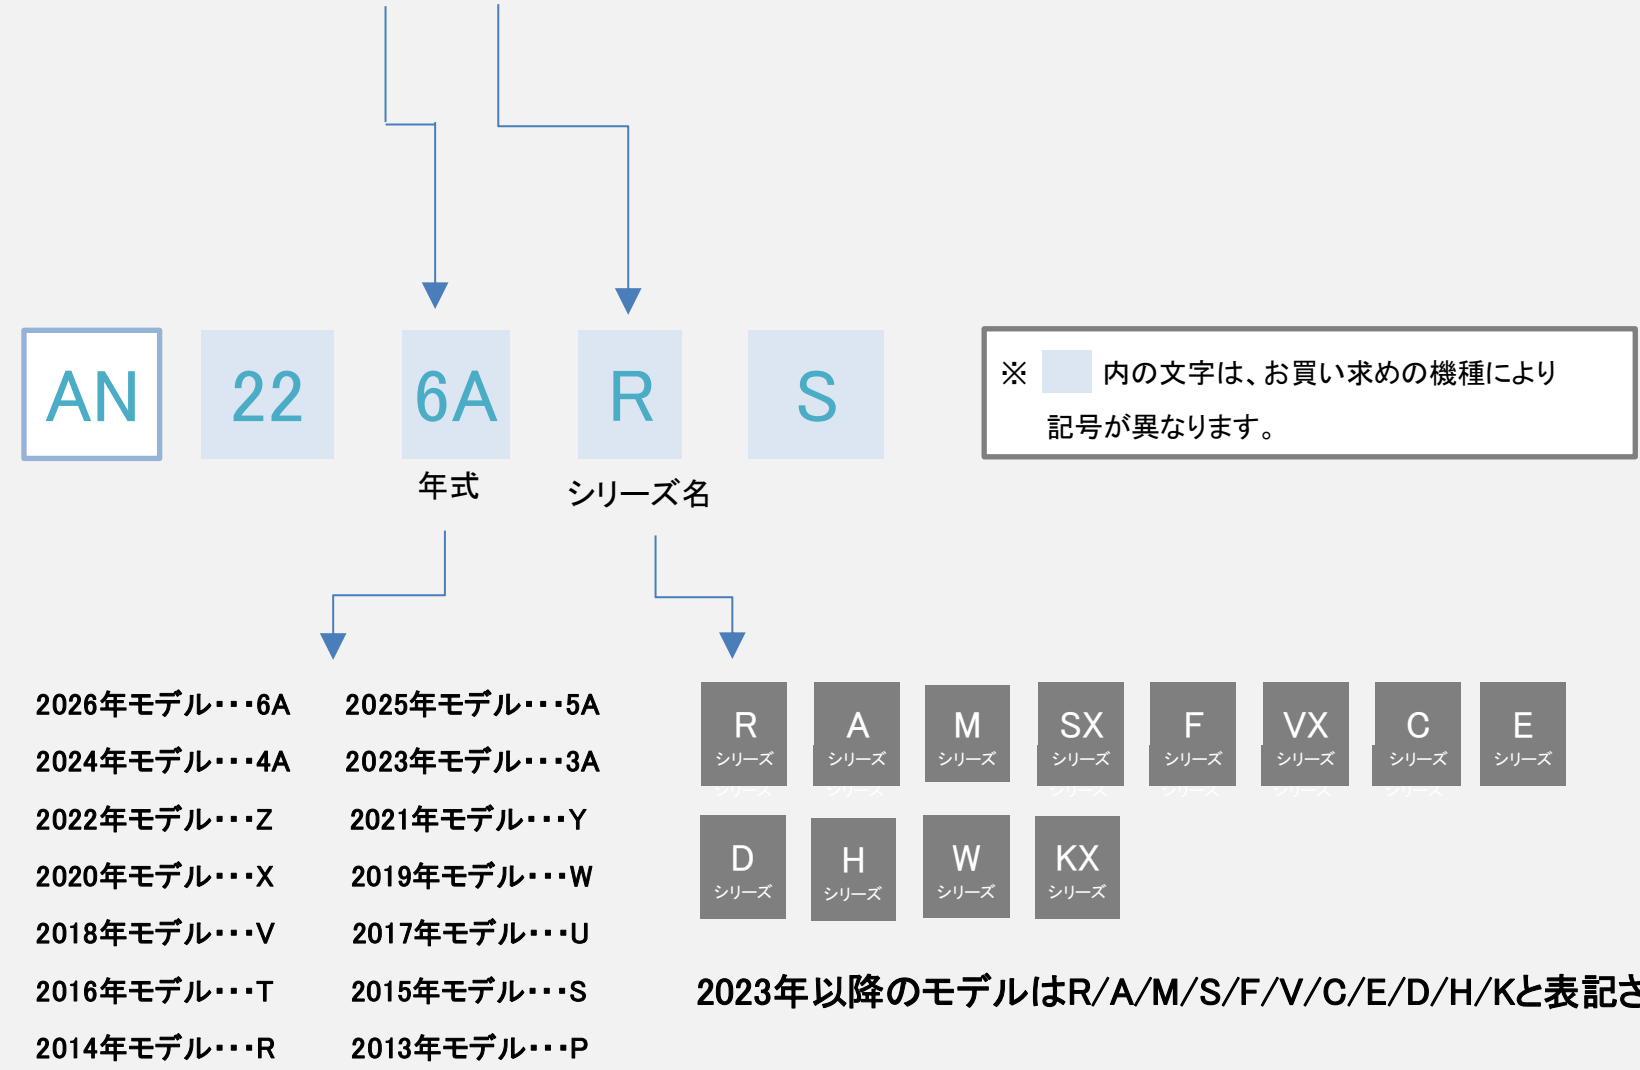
AN 22 6A R S

年式

シリーズ名

※ 内の文字は、お買い求めの機種により記号が異なります。

2026年モデル･･･6A
2025年モデル･･･5A
2024年モデル･･･4A
2023年モデル･･･3A
2022年モデル･･･Z
2021年モデル･･･Y
2020年モデル･･･X
2019年モデル･･･W
2018年モデル･･･V
2017年モデル･･･U
2016年モデル･･･T
2015年モデル･･･S
2014年モデル･･･R
2013年モデル･･･P

R シリーズ
A シリーズ
M シリーズ
SX シリーズ
F シリーズ
VX シリーズ
C シリーズ
E シリーズ
D シリーズ
H シリーズ
W シリーズ
KX シリーズ

2023年以降のモデルはR/A/M/S/F/V/C/E/D/H/Kと表記さ